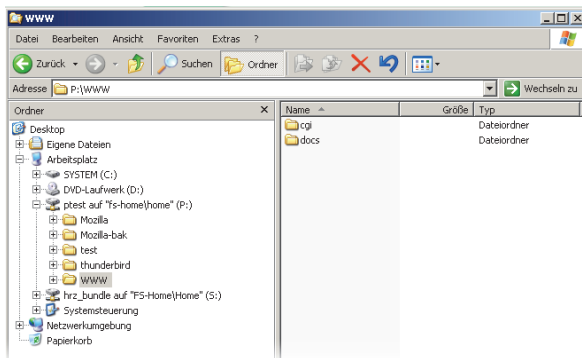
WWW

Datei Bearbeiten Ansicht Favoriten Extras ?

Zurück Suchen Ordner

Adresse P:\WWW Wechseln zu

Ordner

Desktop
Eigene Dateien
Arbeitsplatz
SYSTEM (C:)
DVD-Laufwerk (D:)
ptest auf "fs-home\home" (P:)
Mozilla
Mozilla-bak
test
thunderbird
WWW
hrz_bundle auf "FS-Home\Home" (S:)
Systemsteuerung
Netzwerkumgebung
Papierkorb

| Name | Größe | Typ |
|---|---|---|
| cgi | | Dateiordner |
| docs | | Dateiordner |